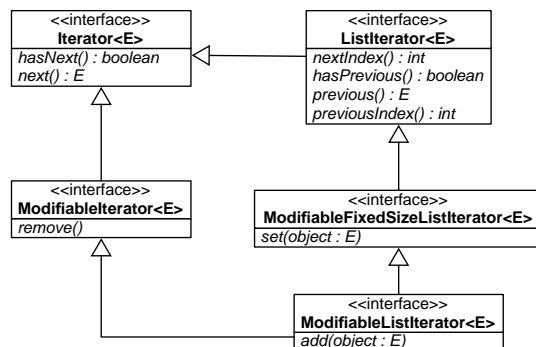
<<interface>>
Iterator<E>
hasNext() : boolean
next() : E

<<interface>>
ListIterator<E>
nextIndex() : int
hasPrevious() : boolean
previous() : E
previousIndex() : int

<<interface>>
ModifiableIterator<E>
remove()

<<interface>>
ModifiableFixedSizeListIterator<E>
set(object : E)

<<interface>>
ModifiableListIterator<E>
add(object : E)